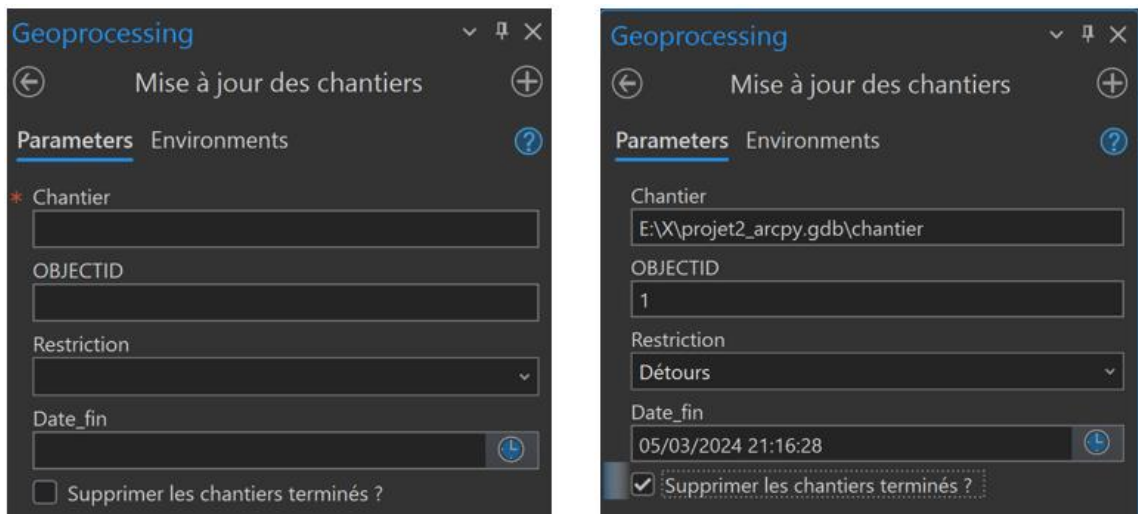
Geoprocessing

Mise à jour des chantiers

Parameters Environments

* Chantier

OBJECTID

Restriction

Date_fin

Supprimer les chantiers terminés ?

Geoprocessing

Mise à jour des chantiers

Parameters Environments

Chantier

E:\X\projet2_arcpy.gdb\chantier

OBJECTID

1

Restriction

Détours

Date_fin

05/03/2024 21:16:28

Supprimer les chantiers terminés ?